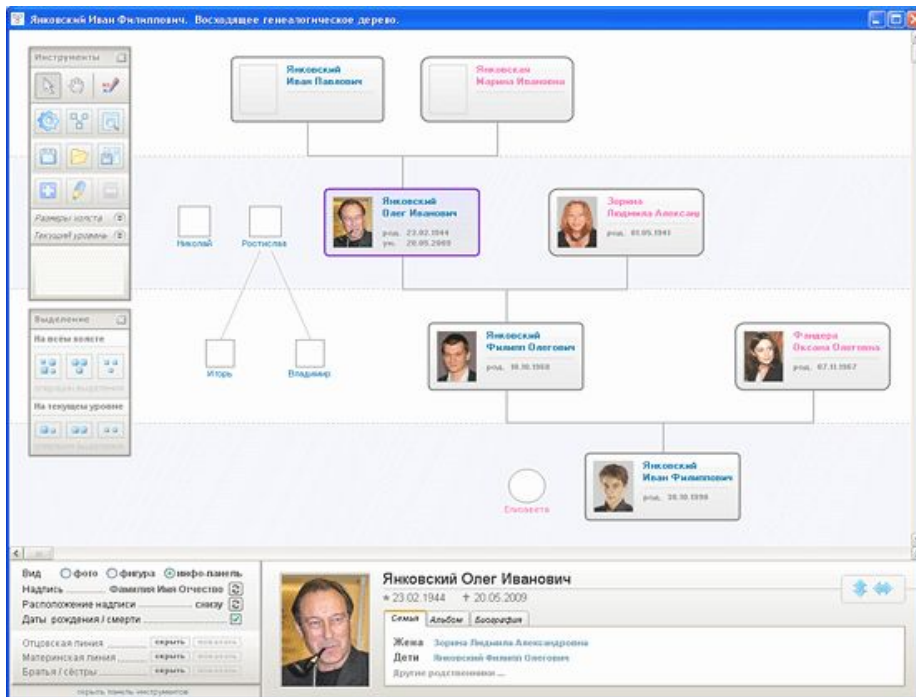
Янковский Иван Филиппович. Восходящее генеалогическое дерево.

Инструменты

Размеры холста
Текущий уровень

Выделение
На всем холсте
На текущем уровне

Янковский Иван Павлович

Янковская Марина Ивановна

Николай

Ростислав

Янковский Олег Иванович
род. 23.02.1944
ум. 20.05.2009

Зорина Людмила Алексан
род. 01.05.1941

Игорь

Владимир

Янковский Филипп Олегович
род. 10.10.1968

Фандера Оксана Олеговна
род. 07.11.1967

Янковский Иван Филиппович
род. 28.10.1990

Елизавета

Вид ○фото ○фигура ⦿инфо-панель
Надпись ........ Фамилия Имя Отчество
Расположение надписи ........ снизу
Даты рождения / смерти
Отцовская линия ........ скрыть показать
Материнская линия ........ скрыть показать
Братья / сёстры ........ скрыть показать
скрыть панель инструментов

Янковский Олег Иванович
* 23.02.1944 † 20.05.2009

Семья | Альбом | Биография

Жена Зорина Людмила Александровна
Дети Янковский Филипп Олегович
Другие родственники ...